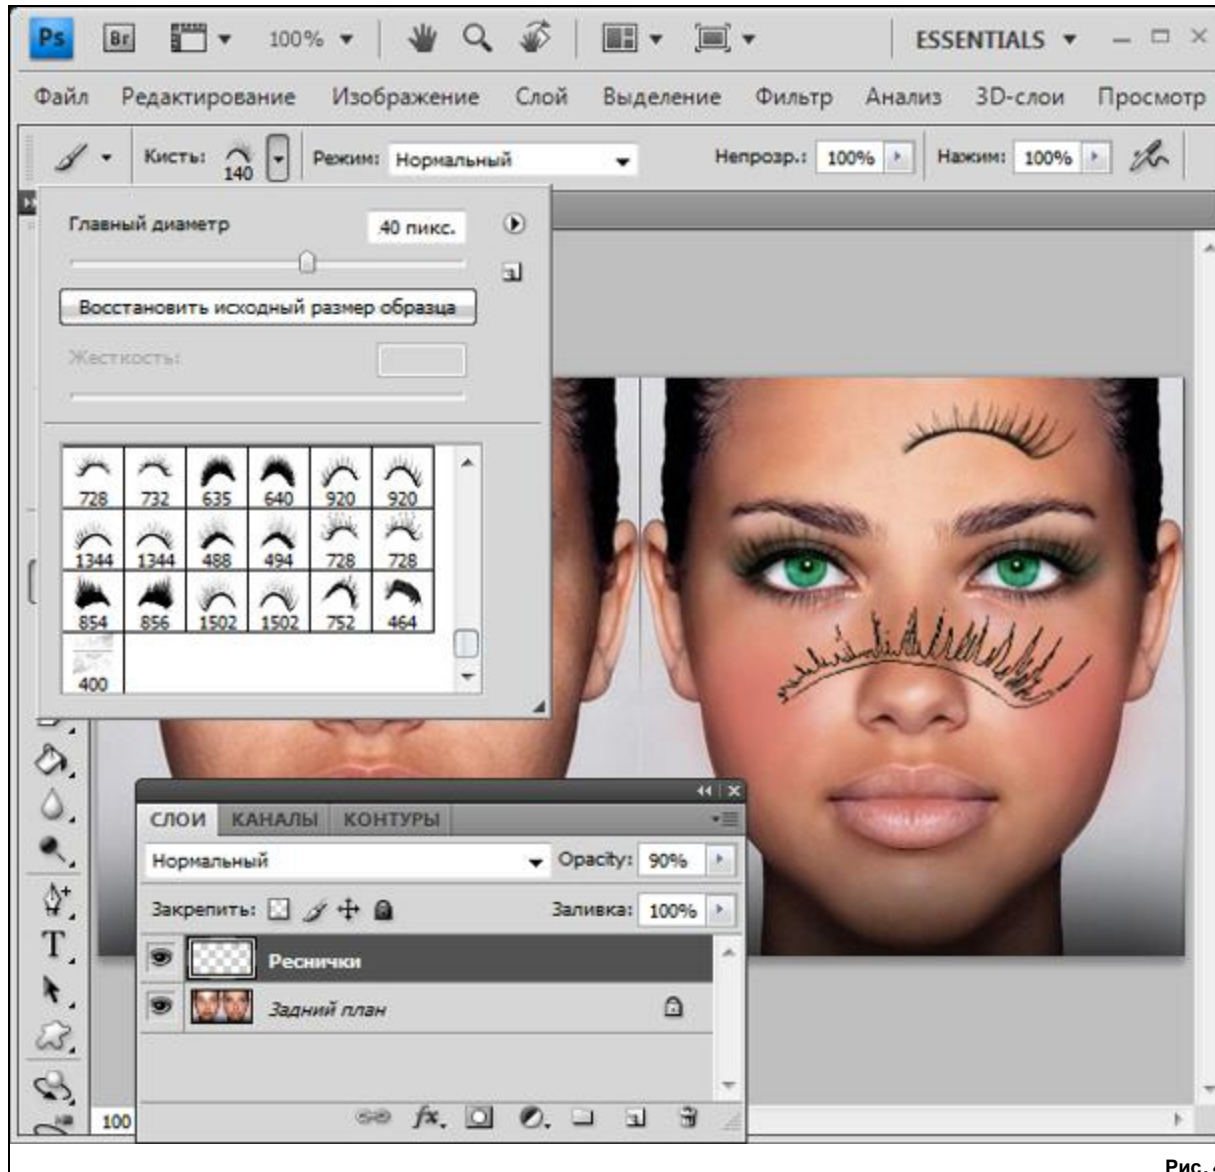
Ps Br 100% ESSENTIALS

Файл Редактирование Изображение Слой Выделение Фильтр Анализ 3D-слои Просмотр

Кисть: 140 Режим: Нормальный Непрозр.: 100% Нажим: 100%

Главный диаметр 40 пикс.

Восстановить исходный размер образца

Жесткость:

| 728 | 732 | 635 | 640 | 920 | 920 |
|---|---|---|---|---|---|
| 1344 | 1344 | 488 | 494 | 728 | 728 |
| 854 | 856 | 1502 | 1502 | 752 | 464 |
| 400 | | | | | |

СЛОИ КАНАЛЫ КОНТУРЫ

Нормальный Opacity: 90%

Закрепить: Заливка: 100%

Реснички

Задний план

100

Рис. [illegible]